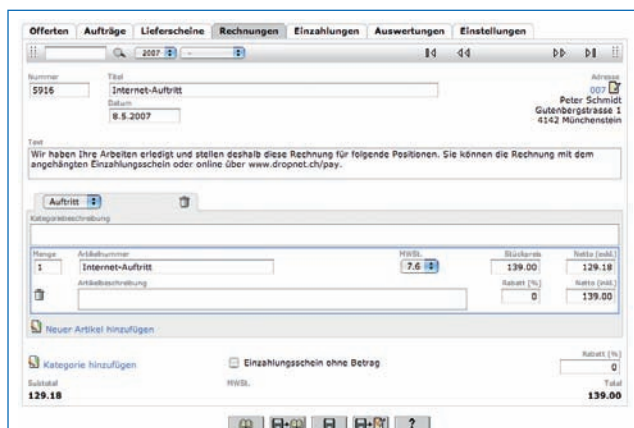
Offerten | Aufträge | Lieferscheine | Rechnungen | Einzahlungen | Auswertungen | Einstellungen

2007 -

Nummer
5916

Titel
Internet-Auftritt

Datum
8.5.2007

Adresse
007
Peter Schmidt
Gutenbergstrasse 1
4142 Münchenstein

Text
Wir haben Ihre Arbeiten erledigt und stellen deshalb diese Rechnung für folgende Positionen. Sie können die Rechnung mit dem angehängten Einzahlungsschein oder online über www.dropnet.ch/pay.

Auftritt

Kategoriebeschreibung

| Menge | Artikelnummer | MWSt. | Stückpreis | Netto (exkl.) |
|---|---|---|---|---|
| 1 | Internet-Auftritt | 7.6 | 139.00 | 129.18 |

Artikelbeschreibung

Rabatt (%)
0

Netto (inkl.)
139.00

Neuer Artikel hinzufügen

Kategorie hinzufügen

Einzahlungsschein ohne Betrag

Rabatt (%)
0

Subtotal
129.18

MWSt.

Total
139.00

?